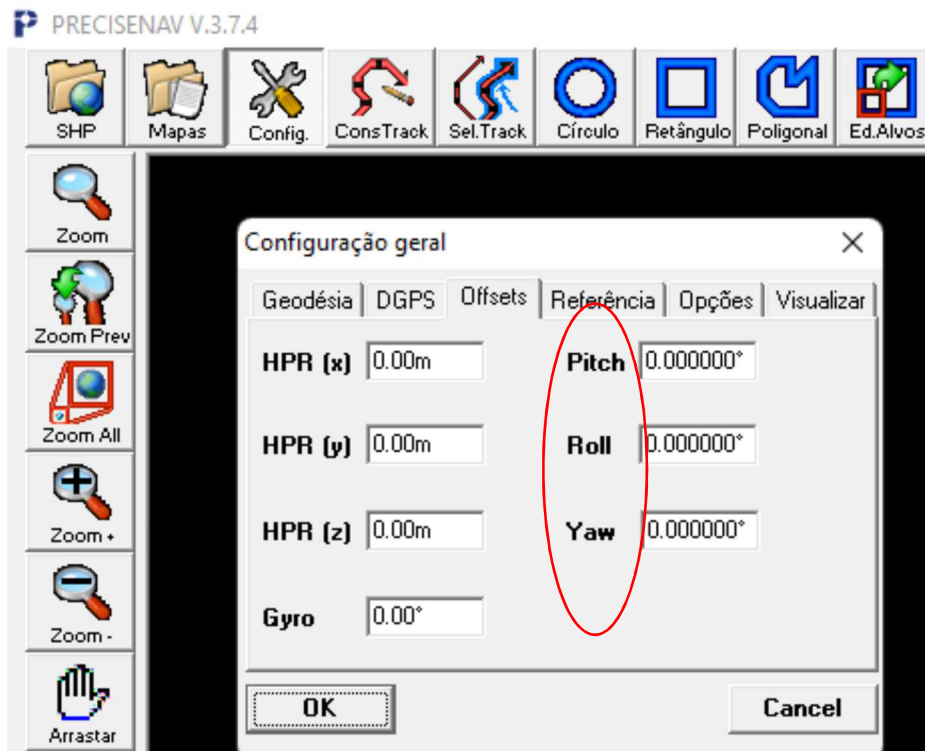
PRECISENAV V.3.7.4

SHP
Mapas
Config.
ConsTrack
Sel.Track
Círculo
Retângulo
Poligonal
Ed.Alvos

Zoom
Zoom Prev
Zoom All
Zoom +
Zoom -
Arrastar

Configuração geral

Geodésia
DGPS
Offsets
Referência
Opções
Visualizar

HPR (x) 0.00m
HPR (y) 0.00m
HPR (z) 0.00m
Gyro 0.00°

Pitch 0.000000°
Roll 0.000000°
Yaw 0.000000°

OK
Cancel